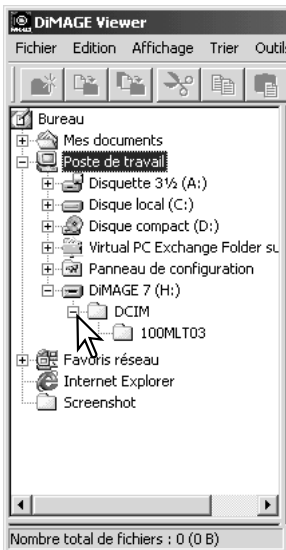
DiMAGE Viewer
Fichier Edition Affichage Trier Outil

Bureau
Mes documents
Poste de travail
Disquette 3½ (A:)
Disque local (C:)
Disque compact (D:)
Virtual PC Exchange Folder su
Panneau de configuration
DiMAGE 7 (H:)
DCIM
100MLT03
Favoris réseau
Internet Explorer
Screenshot

Nombre total de fichiers : 0 (0 B)